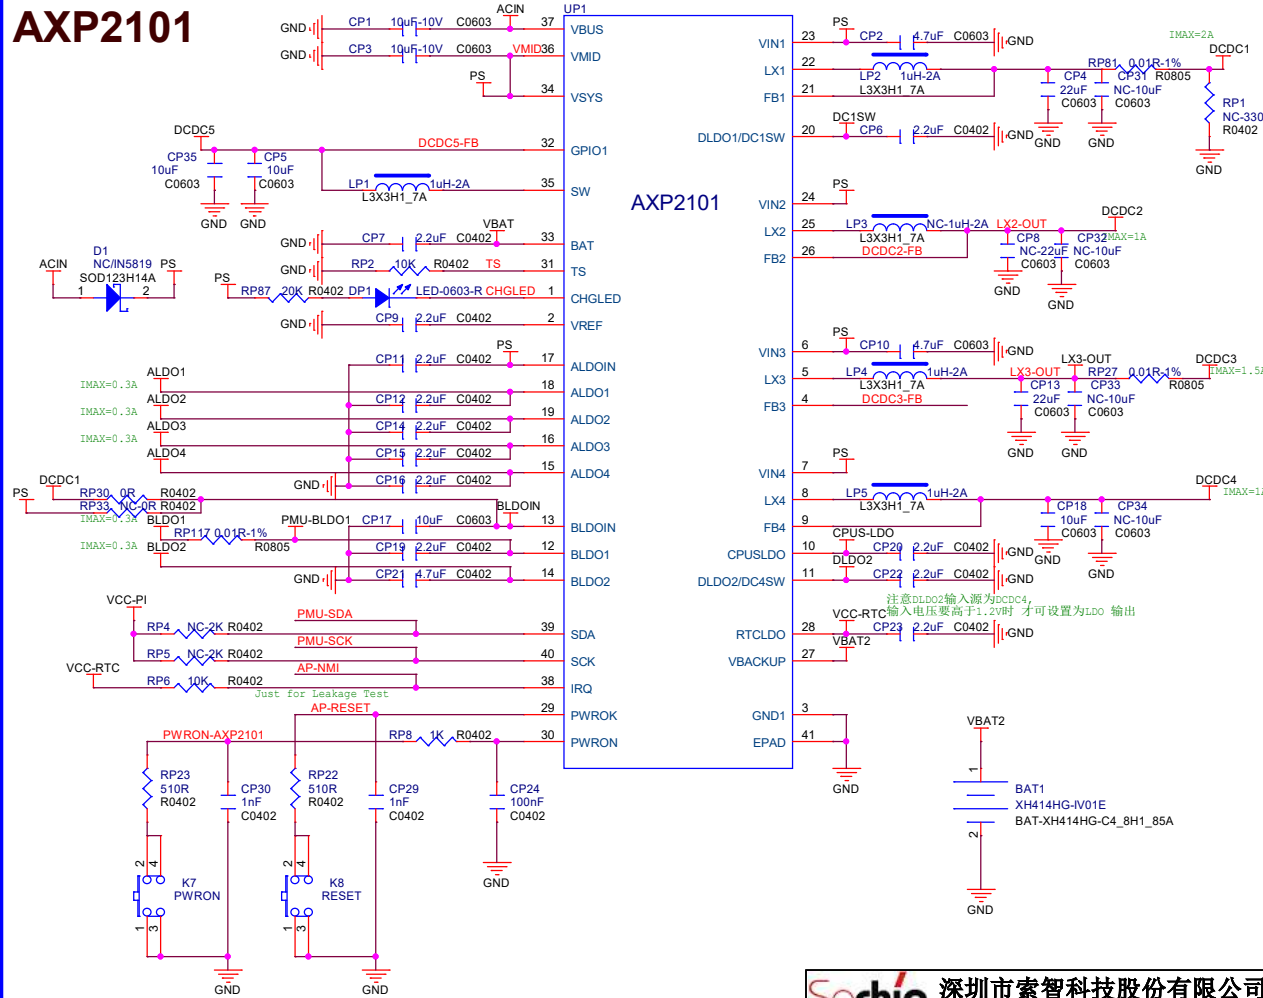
AXP2101

UP1
ACIN
GND CP1 10uF-10V C0603 37 VBUS
GND CP3 10uF-10V C0603 VMID 36 VMID
PS
34 VSYS
DCDC5
DCDC5-FB 32 GPIO1
CP35 10uF C0603
CP5 10uF C0603
GND GND
LP1 1uH-2A L3X3H1_7A 35 SW
VBAT
GND CP7 2.2uF C0402 33 BAT
GND RP2 10K R0402 TS 31 TS
D1 NC/IN5819 SOD123H14A
ACIN PS
1 2
PS
RP87 20K R0402 DP1 LED-0603-R CHGLED 1 CHGLED
GND CP9 2.2uF C0402 2 VREF
PS
CP11 2.2uF C0402 17 ALDOIN
IMAX=0.3A ALDO1
18 ALDO1
IMAX=0.3A ALDO2 CP12 2.2uF C0402 19 ALDO2
IMAX=0.3A ALDO3 CP14 2.2uF C0402 16 ALDO3
ALDO4 CP15 2.2uF C0402 15 ALDO4
DCDC1
GND CP16 2.2uF C0402
PS RP30 0R R0402
RP33 NC-0R R0402 BLDOIN
IMAX=0.3A BLDO1 PMU-BLDO1 CP17 10uF C0603 13 BLDOIN
RP117 0.01R-1% R0805
IMAX=0.3A BLDO2 CP19 2.2uF C0402 12 BLDO1
GND CP21 4.7uF C0402 14 BLDO2
VCC-PI
PMU-SDA
RP4 NC-2K R0402 39 SDA
PMU-SCK
RP5 NC-2K R0402 40 SCK
VCC-RTC AP-NMI
RP6 10K R0402 38 IRQ
Just for Leakage Test
AP-RESET 29 PWROK
PWRON-AXP2101
RP8 1K R0402 30 PWRON
RP23 510R R0402
CP30 1nF C0402
RP22 510R R0402
CP29 1nF C0402
CP24 100nF C0402
GND
2 4
K7 PWRON
1 3
2 4
K8 RESET
1 3
GND GND

AXP2101

PS
VIN1 23 CP2 4.7uF C0603 GND
IMAX=2A
DCDC1
LX1 22 LP2 1uH-2A L3X3H1_7A RP81 0.01R-1% R0805
FB1 21 CP4 22uF C0603 CP31 NC-10uF C0603
RP1 NC-330 R0402
DC1SW
DLDO1/DC1SW 20 CP6 2.2uF C0402 GND GND GND
GND
PS
VIN2 24
LX2 25 LP3 NC-1uH-2A L3X3H1_7A LX2-OUT DCDC2
FB2 26 DCDC2-FB IMAX=1A
CP8 NC-22uF C0603 CP32 NC-10uF C0603
GND GND
PS
VIN3 6 CP10 4.7uF C0603 GND
LX3-OUT DCDC3
LX3 5 LP4 1uH-2A L3X3H1_7A LX3-OUT RP27 0.01R-1% R0805 IMAX=1.5A
FB3 4 DCDC3-FB
CP13 22uF C0603 CP33 NC-10uF C0603
GND GND
PS
VIN4 7
DCDC4
LX4 8 LP5 1uH-2A L3X3H1_7A IMAX=1A
FB4 9 CP18 10uF C0603 CP34 NC-10uF C0603
CPUS-LDO
CPUSLDO 10 CP20 2.2uF C0402 GND GND GND
DLDO2
DLDO2/DC4SW 11 CP22 2.2uF C0402 GND
注意DLDO2输入源为DCDC4,
VCC-RTC 输入电压要高于1.2V时 才可设置为LDO 输出
RTCLDO 28 CP23 2.2uF C0402 GND
VBAT2
VBACKUP 27
GND1 3
EPAD 41
GND
VBAT2
1
BAT1
XH414HG-IV01E
BAT-XH414HG-C4_8H1_85A
2
GND
深圳市索智科技股份有限公司